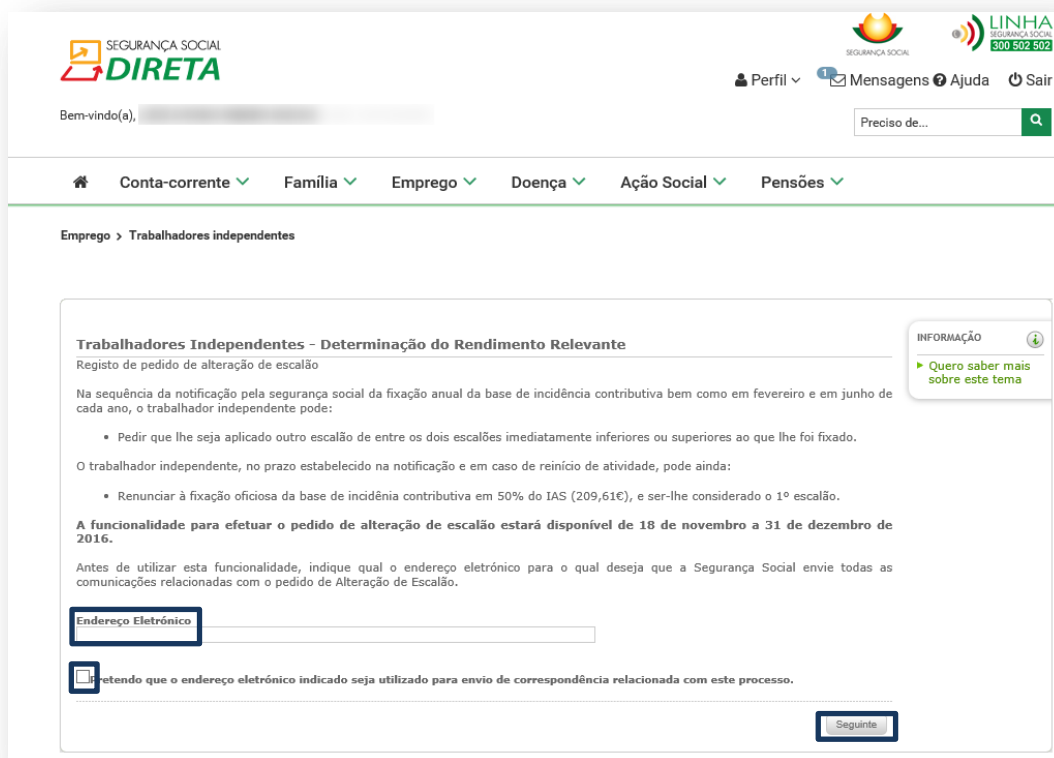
SEGURANÇA SOCIAL
DIRETA

SEGURANÇA SOCIAL

LINHA
SEGURANÇA SOCIAL
300 502 502

Perfil 1 Mensagens Ajuda Sair

Bem-vindo(a), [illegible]

Preciso de...

Conta-corrente Família Emprego Doença Ação Social Pensões

Emprego > Trabalhadores independentes

Trabalhadores Independentes - Determinação do Rendimento Relevante
Registo de pedido de alteração de escalão

Na sequência da notificação pela segurança social da fixação anual da base de incidência contributiva bem como em fevereiro e em junho de cada ano, o trabalhador independente pode:

• Pedir que lhe seja aplicado outro escalão de entre os dois escalões imediatamente inferiores ou superiores ao que lhe foi fixado.

O trabalhador independente, no prazo estabelecido na notificação e em caso de reinício de atividade, pode ainda:

• Renunciar à fixação oficiosa da base de incidênia contributiva em 50% do IAS (209,61€), e ser-lhe considerado o 1º escalão.

A funcionalidade para efetuar o pedido de alteração de escalão estará disponível de 18 de novembro a 31 de dezembro de 2016.

Antes de utilizar esta funcionalidade, indique qual o endereço eletrónico para o qual deseja que a Segurança Social envie todas as comunicações relacionadas com o pedido de Alteração de Escalão.

Endereço Eletrónico

Pretendo que o endereço eletrónico indicado seja utilizado para envio de correspondência relacionada com este processo.

Seguinte

INFORMAÇÃO
Quero saber mais sobre este tema